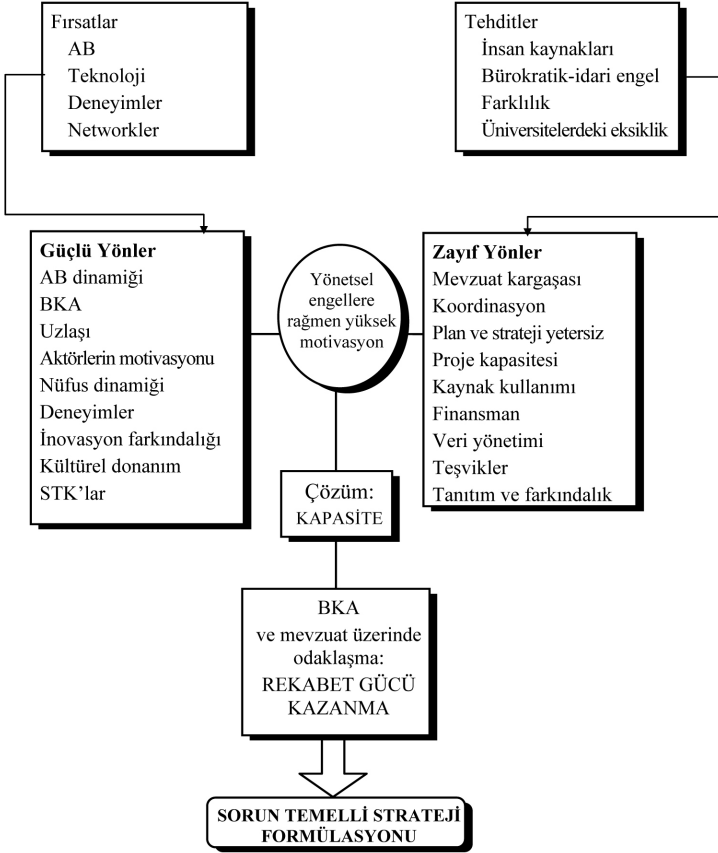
Fırsatlar
AB
Teknoloji
Deneyimler
Networkler

Tehditler
İnsan kaynakları
Bürokratik-idari engel
Farklılık
Üniversitelerdeki eksiklik

Güçlü Yönler
AB dinamiği
BKA
Uzlaşı
Aktörlerin motivasyonu
Nüfus dinamiği
Deneyimler
İnovasyon farkındalığı
Kültürel donanım
STK'lar

Yönetsel engellere rağmen yüksek motivasyon

Zayıf Yönler
Mevzuat kargaşası
Koordinasyon
Plan ve strateji yetersiz
Proje kapasitesi
Kaynak kullanımı
Finansman
Veri yönetimi
Teşvikler
Tanıtım ve farkındalık

Çözüm:
KAPASİTE

BKA
ve mevzuat üzerinde odaklaşma:
REKABET GÜCÜ KAZANMA

SORUN TEMELLİ STRATEJİ FORMÜLASYONU